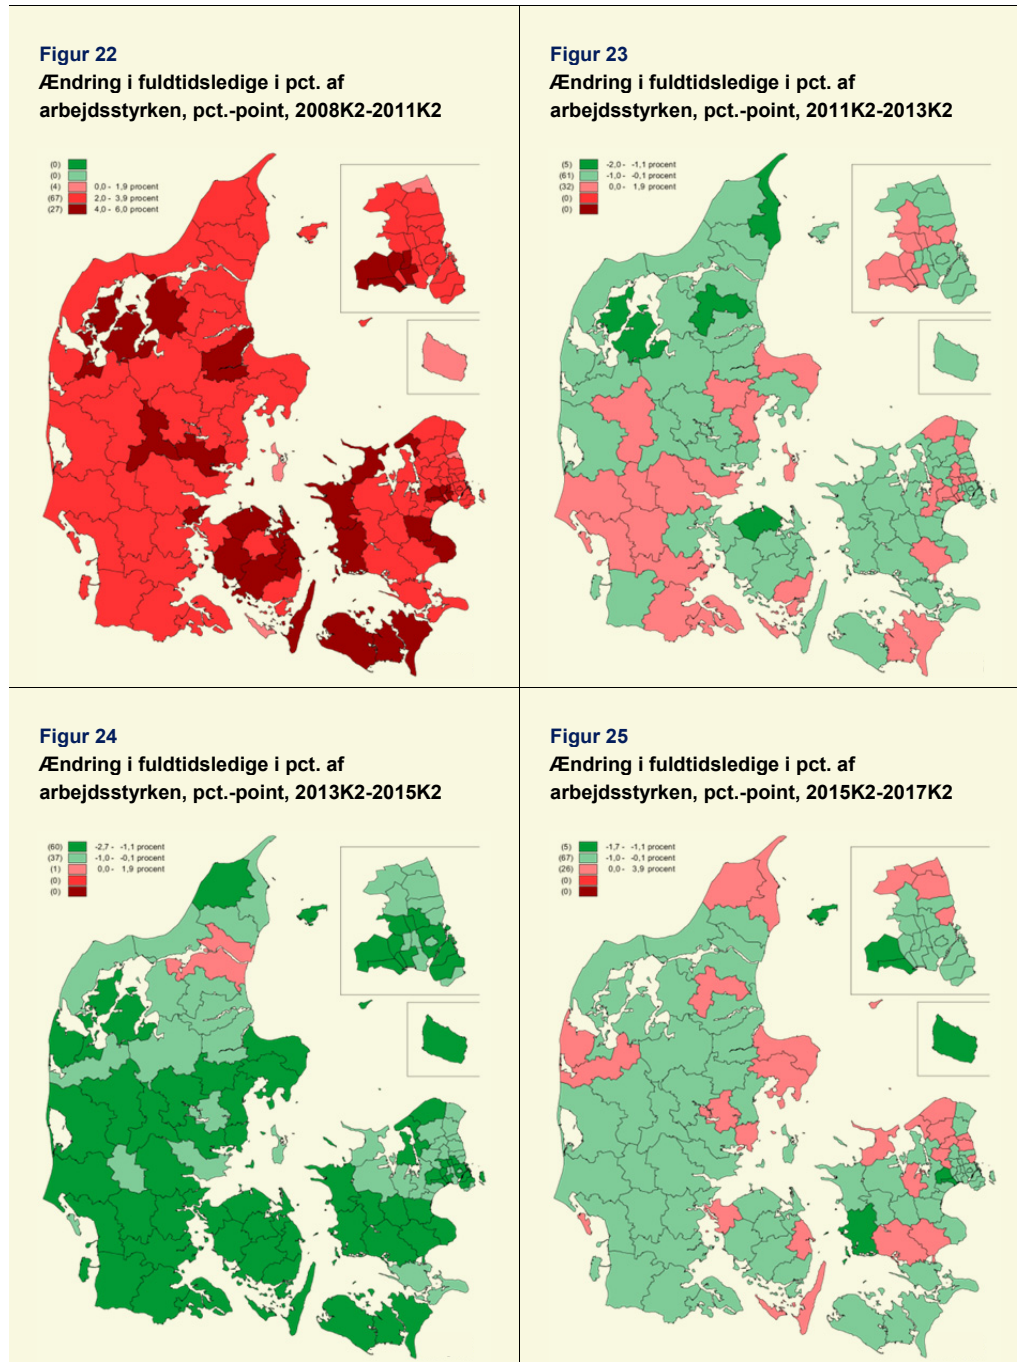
Figur 22
Ændring i fuldtidsledige i pct. af arbejdsstyrken, pct.-point, 2008K2-2011K2

(0)
(0)
(4) 0,0 - 1,9 procent
(67) 2,0 - 3,9 procent
(27) 4,0 - 6,0 procent

Figur 23
Ændring i fuldtidsledige i pct. af arbejdsstyrken, pct.-point, 2011K2-2013K2

(5) -2,0 - -1,1 procent
(61) -1,0 - -0,1 procent
(32) 0,0 - 1,9 procent
(0)
(0)

Figur 24
Ændring i fuldtidsledige i pct. af arbejdsstyrken, pct.-point, 2013K2-2015K2

(60) -2,7 - -1,1 procent
(37) -1,0 - -0,1 procent
(1) 0,0 - 1,9 procent
(0)
(0)

Figur 25
Ændring i fuldtidsledige i pct. af arbejdsstyrken, pct.-point, 2015K2-2017K2

(5) -1,7 - -1,1 procent
(67) -1,0 - -0,1 procent
(26) 0,0 - 3,9 procent
(0)
(0)